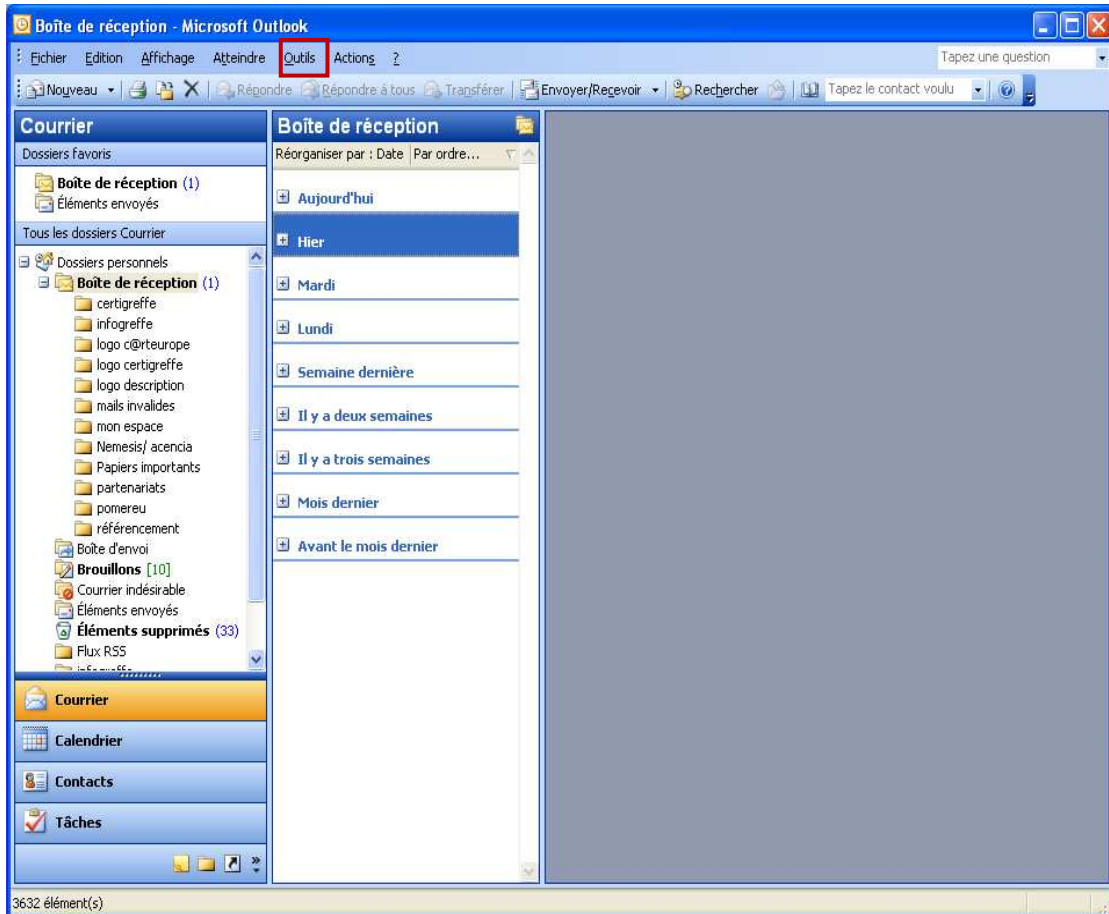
Boîte de réception - Microsoft Outlook

Fichier Edition Affichage Atteindre Outils Actions ?

Tapez une question

Nouveau Répondre Répondre à tous Transférer Envoyer/Recevoir Rechercher Tapez le contact voulu

Courrier

Dossiers favoris

Boîte de réception (1)
Éléments envoyés

Tous les dossiers Courrier

Dossiers personnels
Boîte de réception (1)
certigreffe
infogreffe
logo c@rteurope
logo certigreffe
logo description
mails invalides
mon espace
Nemesis/ acencia
Papiers importants
partenariats
pomereu
référencement
Boîte d'envoi
Brouillons [10]
Courrier indésirable
Éléments envoyés
Éléments supprimés (33)
Flux RSS
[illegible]

Courrier
Calendrier
Contacts
Tâches

Boîte de réception

Réorganiser par : Date Par ordre...

Aujourd'hui
Hier
Mardi
Lundi
Semaine dernière
Il y a deux semaines
Il y a trois semaines
Mois dernier
Avant le mois dernier

3632 élément(s)